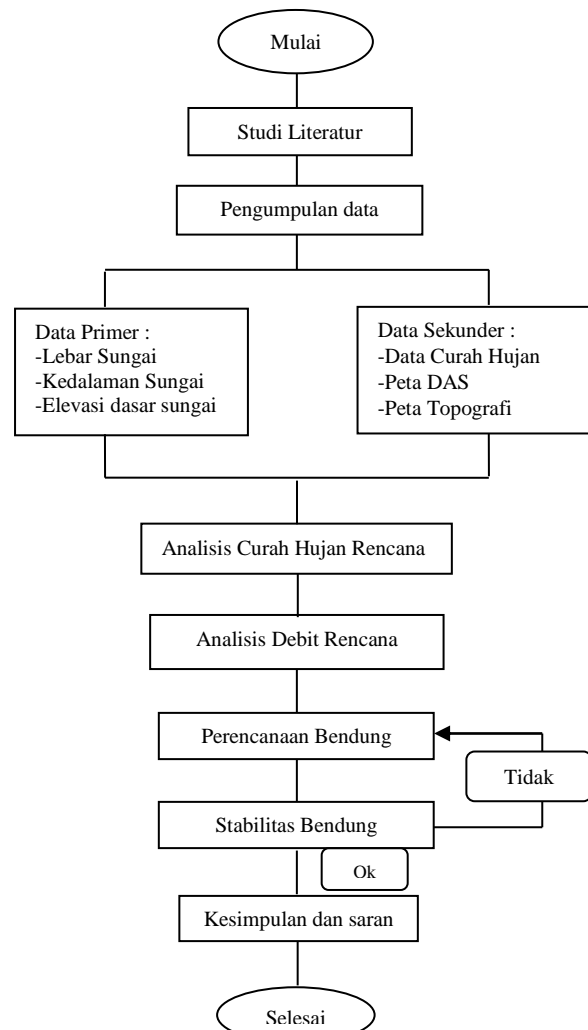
Mulai

Studi Literatur

Pengumpulan data

Data Primer :
-Lebar Sungai
-Kedalaman Sungai
-Elevasi dasar sungai

Data Sekunder :
-Data Curah Hujan
-Peta DAS
-Peta Topografi

Analisis Curah Hujan Rencana

Analisis Debit Rencana

Perencanaan Bendung

Tidak

Stabilitas Bendung

Ok

Kesimpulan dan saran

Selesai